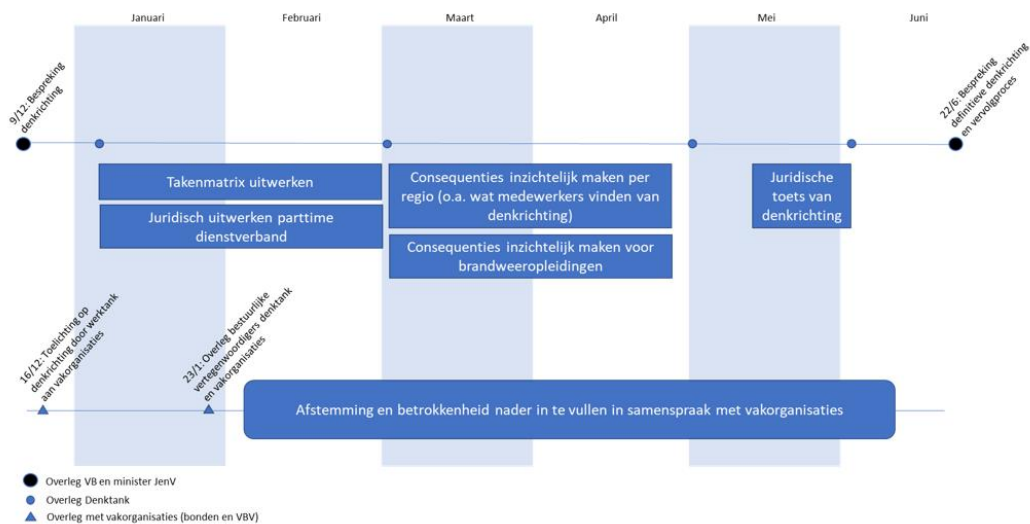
Januari
Februari
Maart
April
Mei
Juni

9/12: Bespreking denkrichting

22/6: Bespreking definitieve denkrichting en vervolgproces

Takenmatrix uitwerken

Juridisch uitwerken parttime dienstverband

Consequenties inzichtelijk maken per regio (o.a. wat medewerkers vinden van denkrichting)

Consequenties inzichtelijk maken voor brandweeropleidingen

Juridische toets van denkrichting

16/12: Toelichting op denkrichting door werktank aan vakorganisaties

23/1: Overleg bestuurlijke vertegenwoordigers denktank en vakorganisaties

Afstemming en betrokkenheid nader in te vullen in samenspraak met vakorganisaties

Overleg VB en minister JenV
Overleg Denktank
Overleg met vakorganisaties (bonden en VBV)